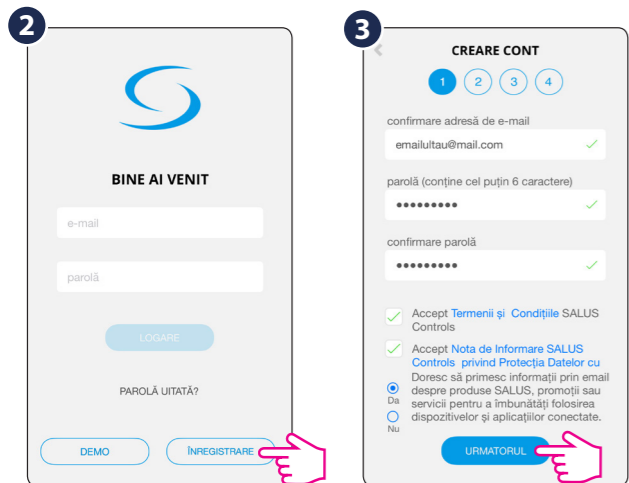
2

BINE AI VENIT

e-mail

parolă

LOGARE

PAROLĂ UITATĂ?

DEMO

ÎNREGISTRARE

3

CREARE CONT

1 2 3 4

confirmare adresă de e-mail

emailultau@mail.com

parolă (conține cel puțin 6 caractere)

•••••••••

confirmare parolă

•••••••••

Accept Termenii și Condițiile SALUS Controls

Accept Nota de Informare SALUS Controls privind Protecția Datelor cu

Doresc să primesc informații prin email despre produse SALUS, promoții sau servicii pentru a îmbunătăți folosirea dispozitivelor și aplicațiilor conectate.

Da

Nu

URMATORUL